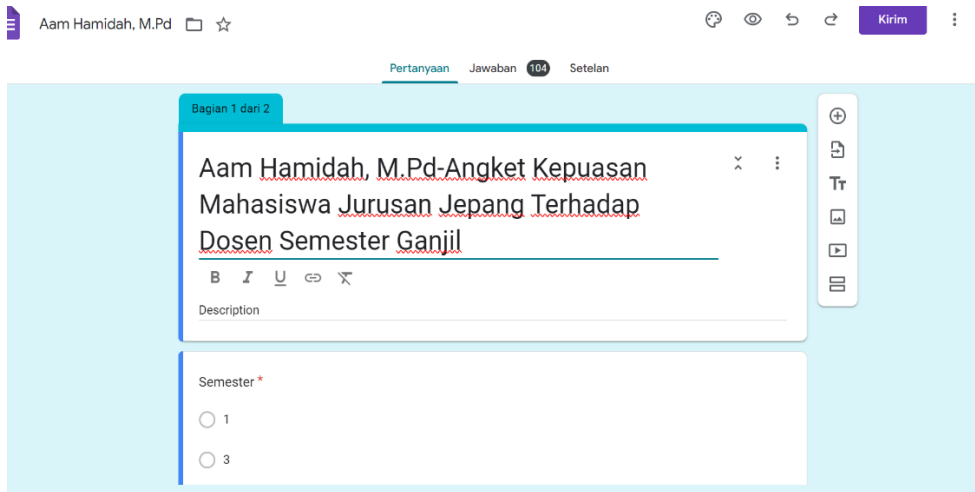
Aam Hamidah, M.Pd

Kirim

Pertanyaan Jawaban 104 Setelan

Bagian 1 dari 2

Aam Hamidah, M.Pd-Angket Kepuasan Mahasiswa Jurusan Jepang Terhadap Dosen Semester Ganjil

B I U

Description

Semester *

1

3